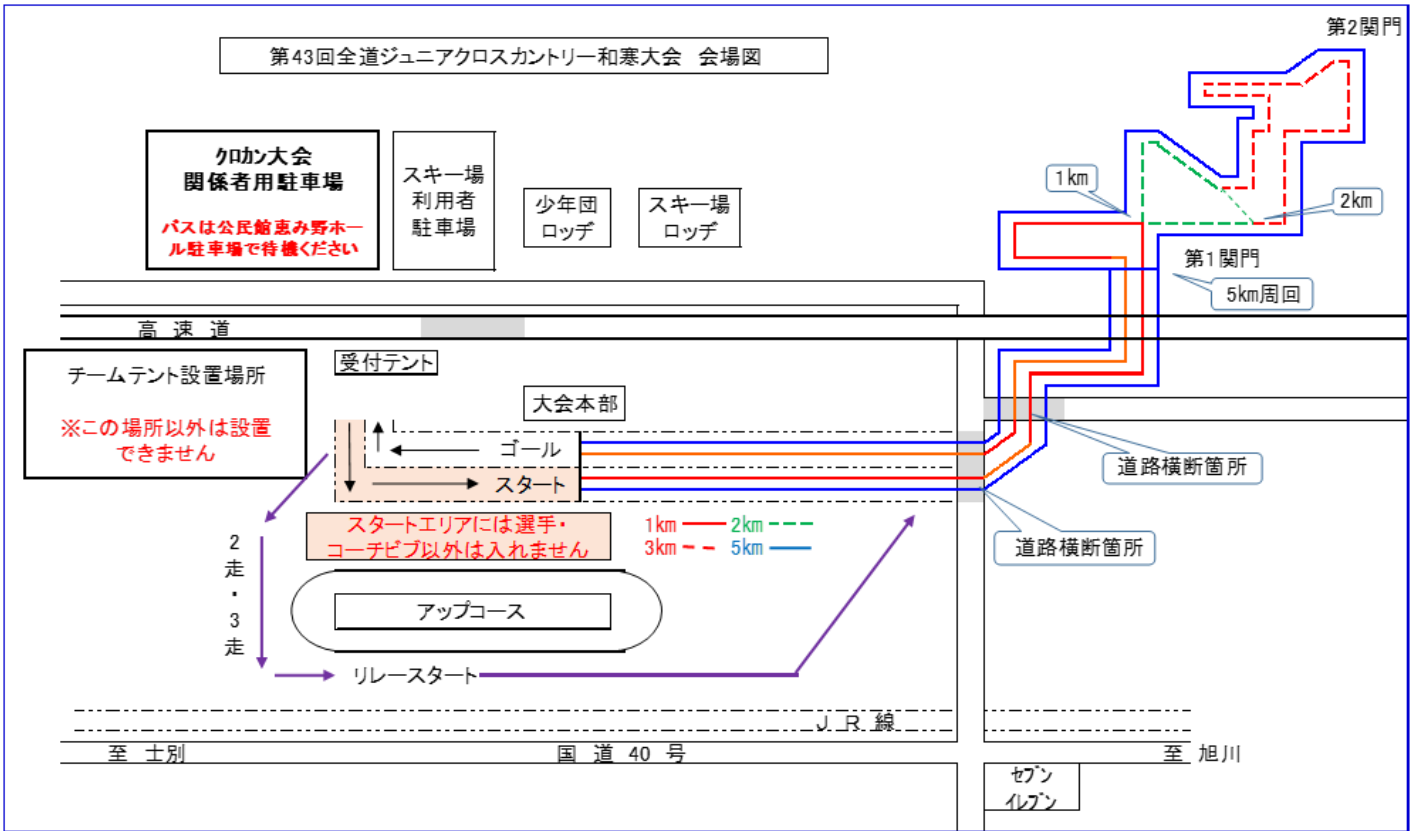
第2関門

第43回全道ジュニアクロスカントリー和寒大会　会場図

クロカン大会
関係者用駐車場

バスは公民館恵み野ホール駐車場で待機ください

スキー場
利用者
駐車場

少年団
ロッヂ

スキー場
ロッヂ

1km

2km

第1関門

5km周回

高　速　道

受付テント

チームテント設置場所

※この場所以外は設置できません

大会本部

ゴール

スタート

道路横断箇所

道路横断箇所

スタートエリアには選手・コーチビブ以外は入れません

1km　2km
3km　5km

2
走
・
3
走

アップコース

リレースタート

J　R　線

至　士別

国　道　40　号

至　旭川

セブン
イレブン